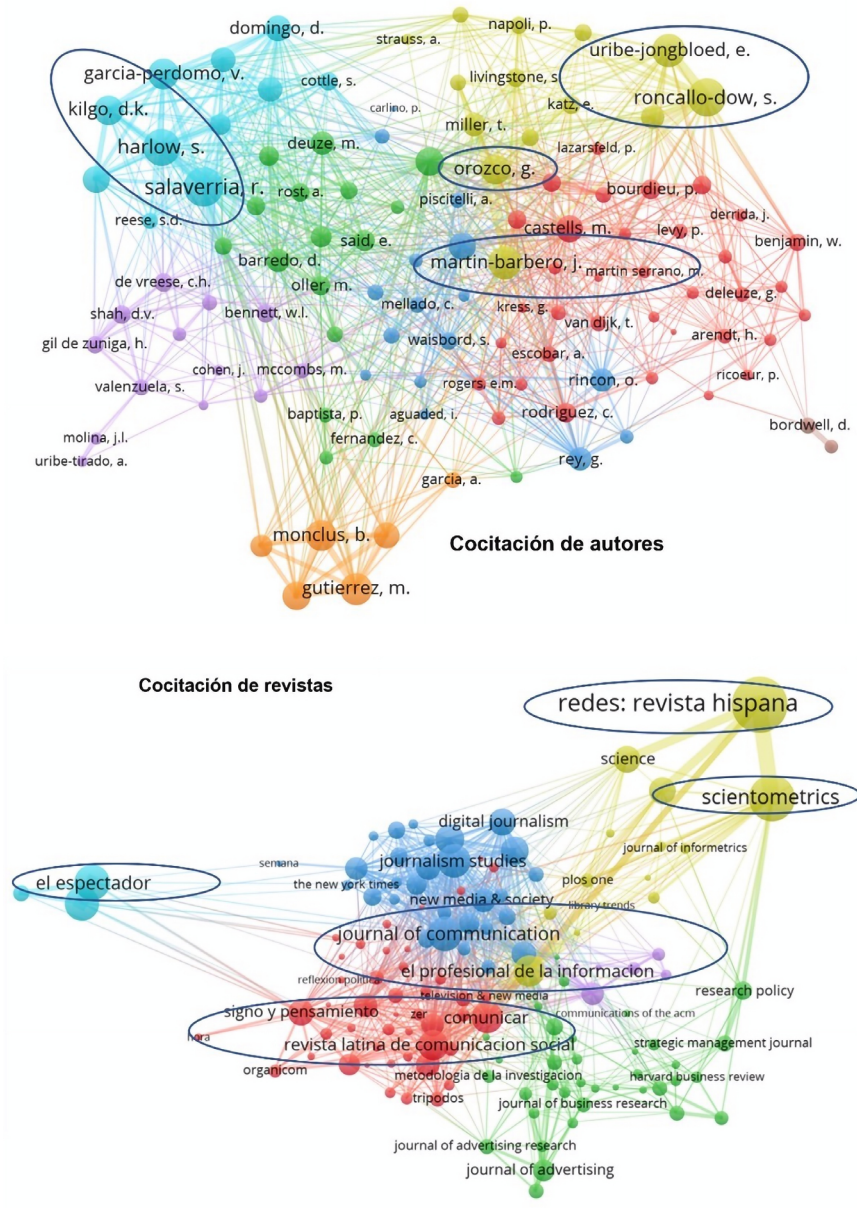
domingo, d.
strauss, a.
napoli, p.
uribe-jongbloed, e.
garcia-perdomo, v.
cottle, s.
livingstone, s
kilgo, d.k.
katz, e.
roncallo-dow, s.
carlino, p.
miller, t.
harlow, s.
deuze, m.
lazarsfeld, p.
orozco, g.
salaverria, r.
rost, a.
bourdieu, p.
piscitelli, a.
reese, s.d.
castells, m.
derrida, j.
said, e.
levy, p.
benjamin, w.
barredo, d.
martin-barbero, j.
martin serrano, m.
de vreese, c.h.
oller, m.
deleuze, g.
shah, d.v.
bennett, w.l.
mellado, c.
kress, g.
van dijk, t.
gil de zuniga, h.
waisbord, s.
arendt, h.
escobar, a.
cohen, j.
mccombs, m.
valenzuela, s.
rogers, e.m.
rincon, o.
ricoeur, p.
baptista, p.
aguaded, i.
rodriguez, c.
molina, j.l.
fernandez, c.
bordwell, d.
uribe-tirado, a.
rey, g.
garcia, a.
monclus, b.
Cocitación de autores
gutierrez, m.

Cocitación de revistas
redes: revista hispana
science
scientometrics
digital journalism
semana
journal of informetrics
el espectador
journalism studies
the new york times
plos one
new media & society
library trends
journal of communication
el profesional de la informacion
reflexion politica
research policy
television & new media
signo y pensamiento
zer
comunicar
communications of the acm
hora
revista latina de comunicacion social
strategic management journal
organicom
metodologia de la investigacion
harvard business review
tripodos
journal of business research
journal of advertising research
journal of advertising